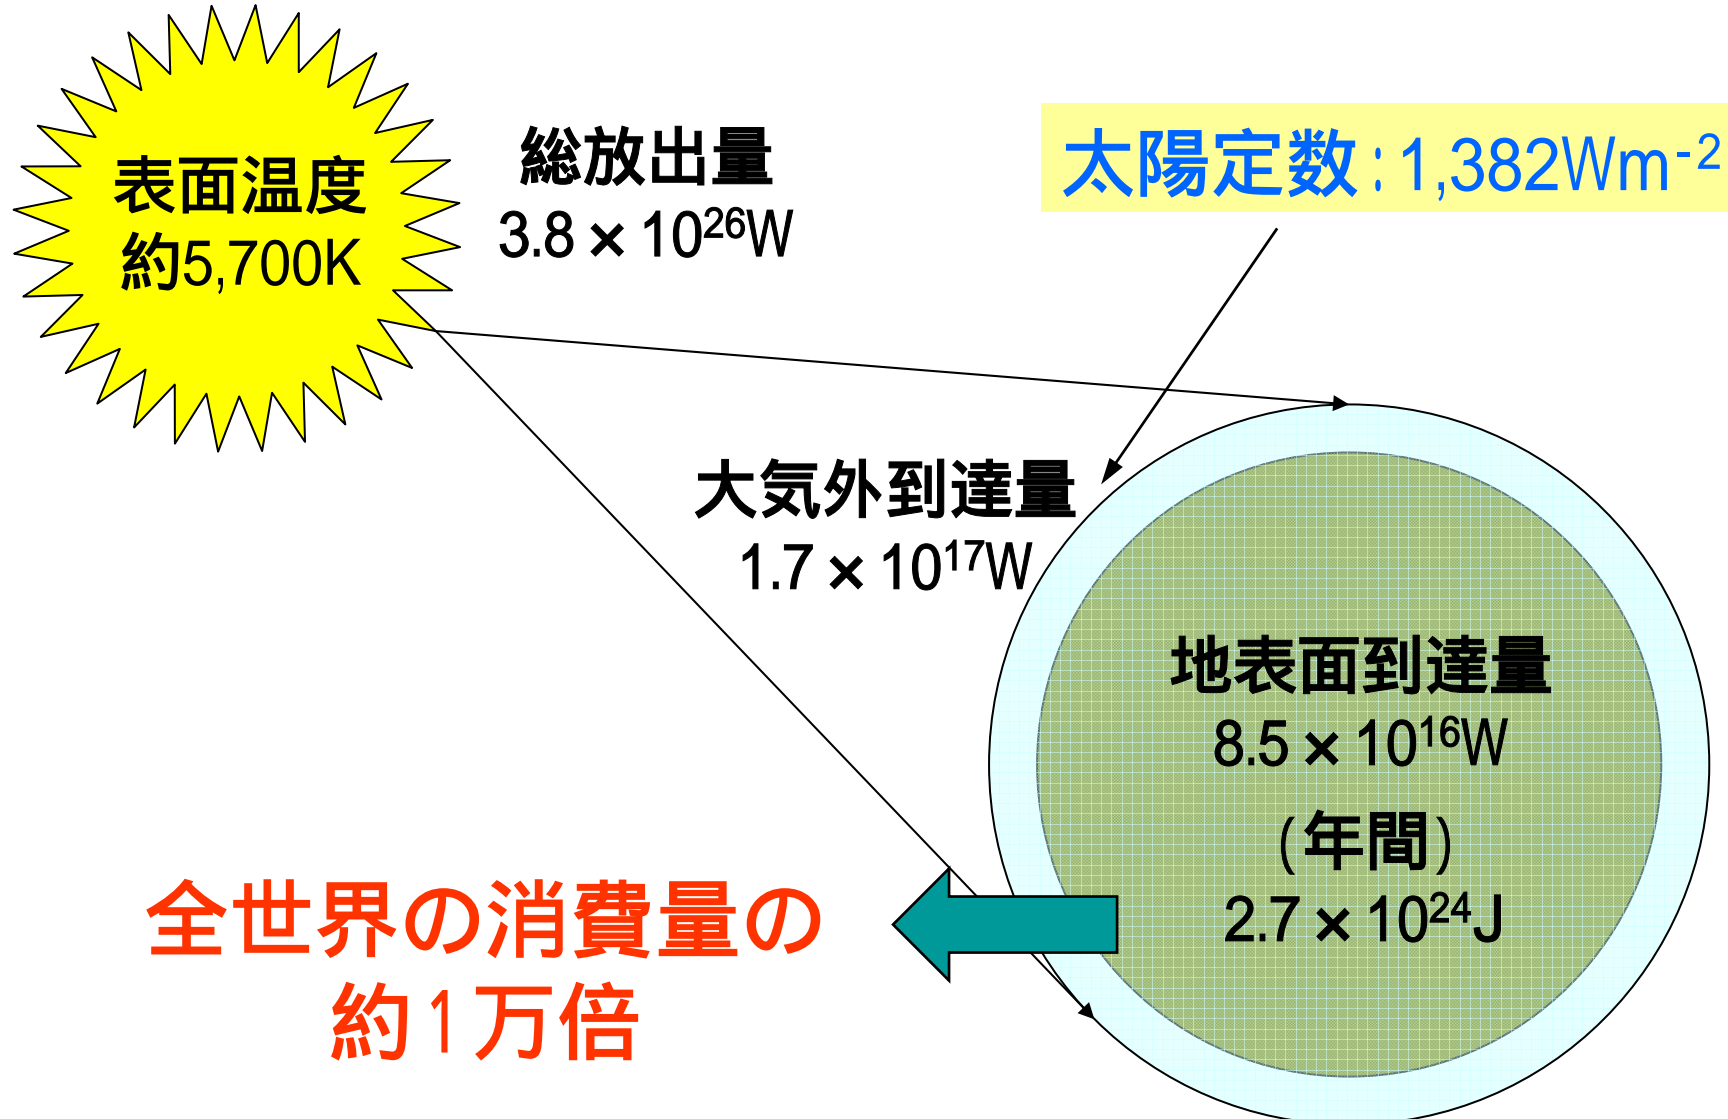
表面温度
約5,700K

総放出量
$3.8 \times 10^{26}$W

太陽定数：1,382Wm$^{-2}$

大気外到達量
$1.7 \times 10^{17}$W

地表面到達量
$8.5 \times 10^{16}$W
（年間）
$2.7 \times 10^{24}$J

全世界の消費量の
約1万倍